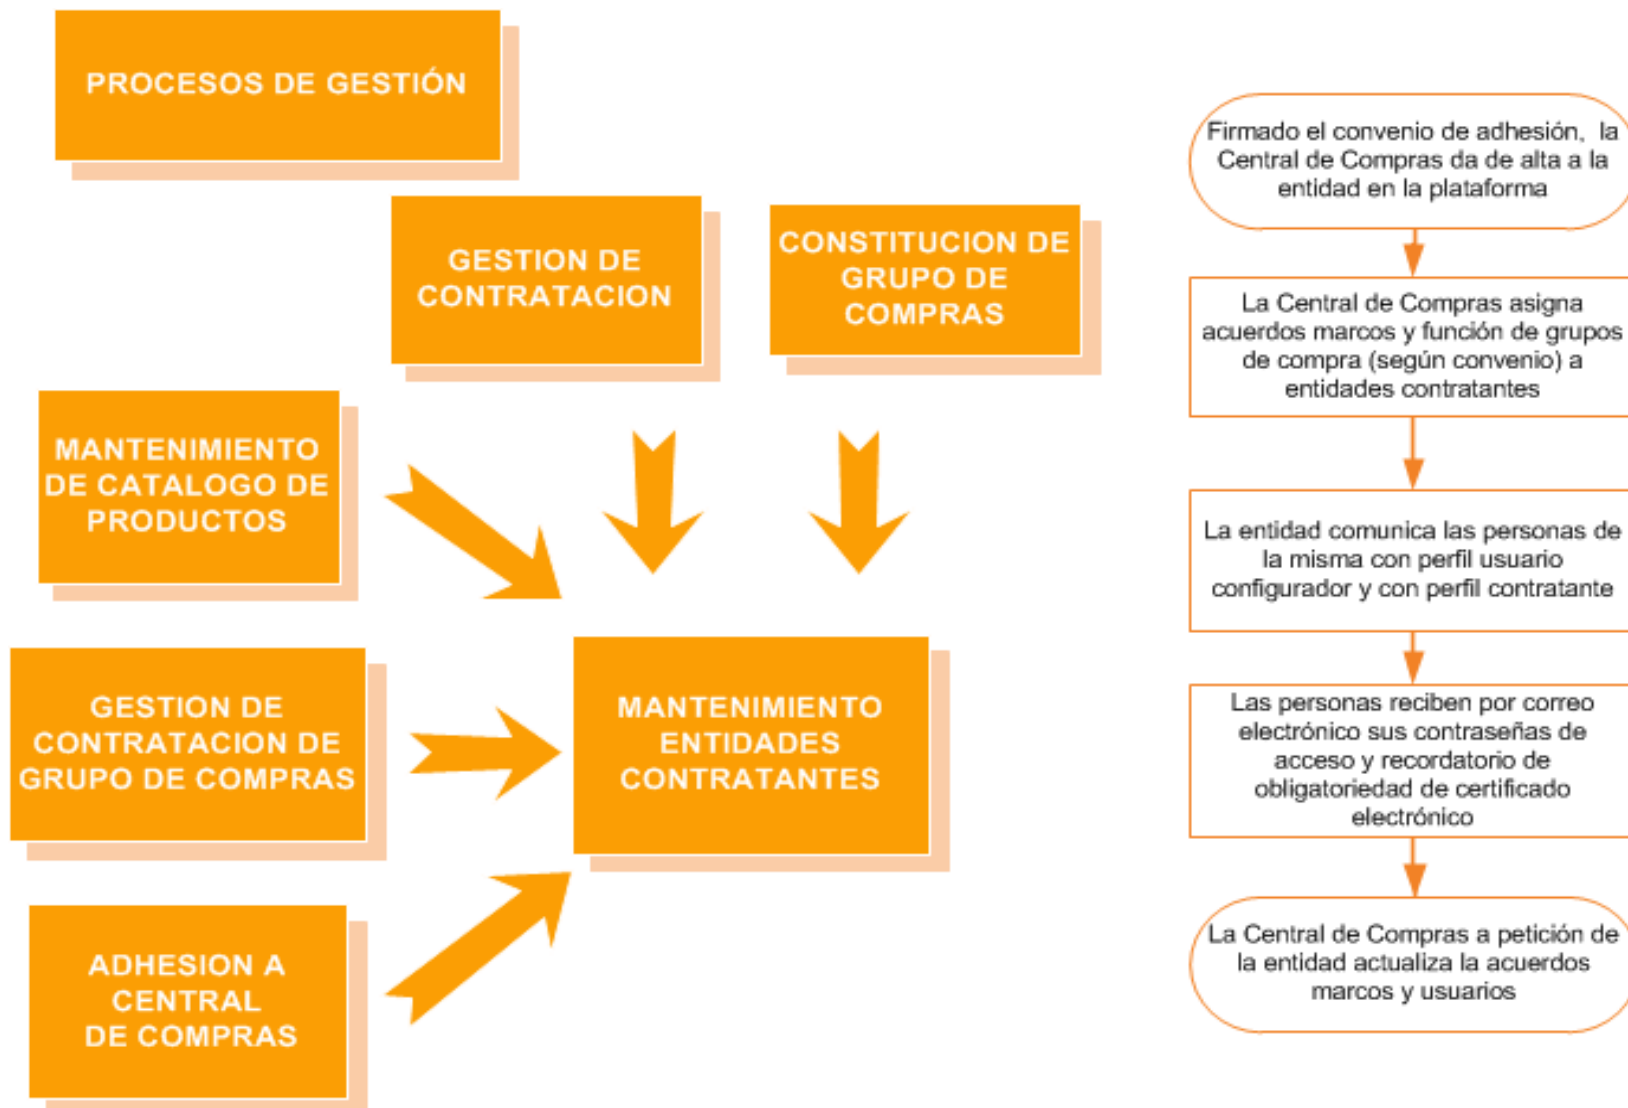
PROCESOS DE GESTIÓN

GESTION DE CONTRATACION

CONSTITUCION DE GRUPO DE COMPRAS

MANTENIMIENTO DE CATALOGO DE PRODUCTOS

GESTION DE CONTRATACION DE GRUPO DE COMPRAS

MANTENIMIENTO ENTIDADES CONTRATANTES

ADHESION A CENTRAL DE COMPRAS

Firmado el convenio de adhesión, la Central de Compras da de alta a la entidad en la plataforma

La Central de Compras asigna acuerdos marcos y función de grupos de compra (según convenio) a entidades contratantes

La entidad comunica las personas de la misma con perfil usuario configurador y con perfil contratante

Las personas reciben por correo electrónico sus contraseñas de acceso y recordatorio de obligatoriedad de certificado electrónico

La Central de Compras a petición de la entidad actualiza la acuerdos marcos y usuarios